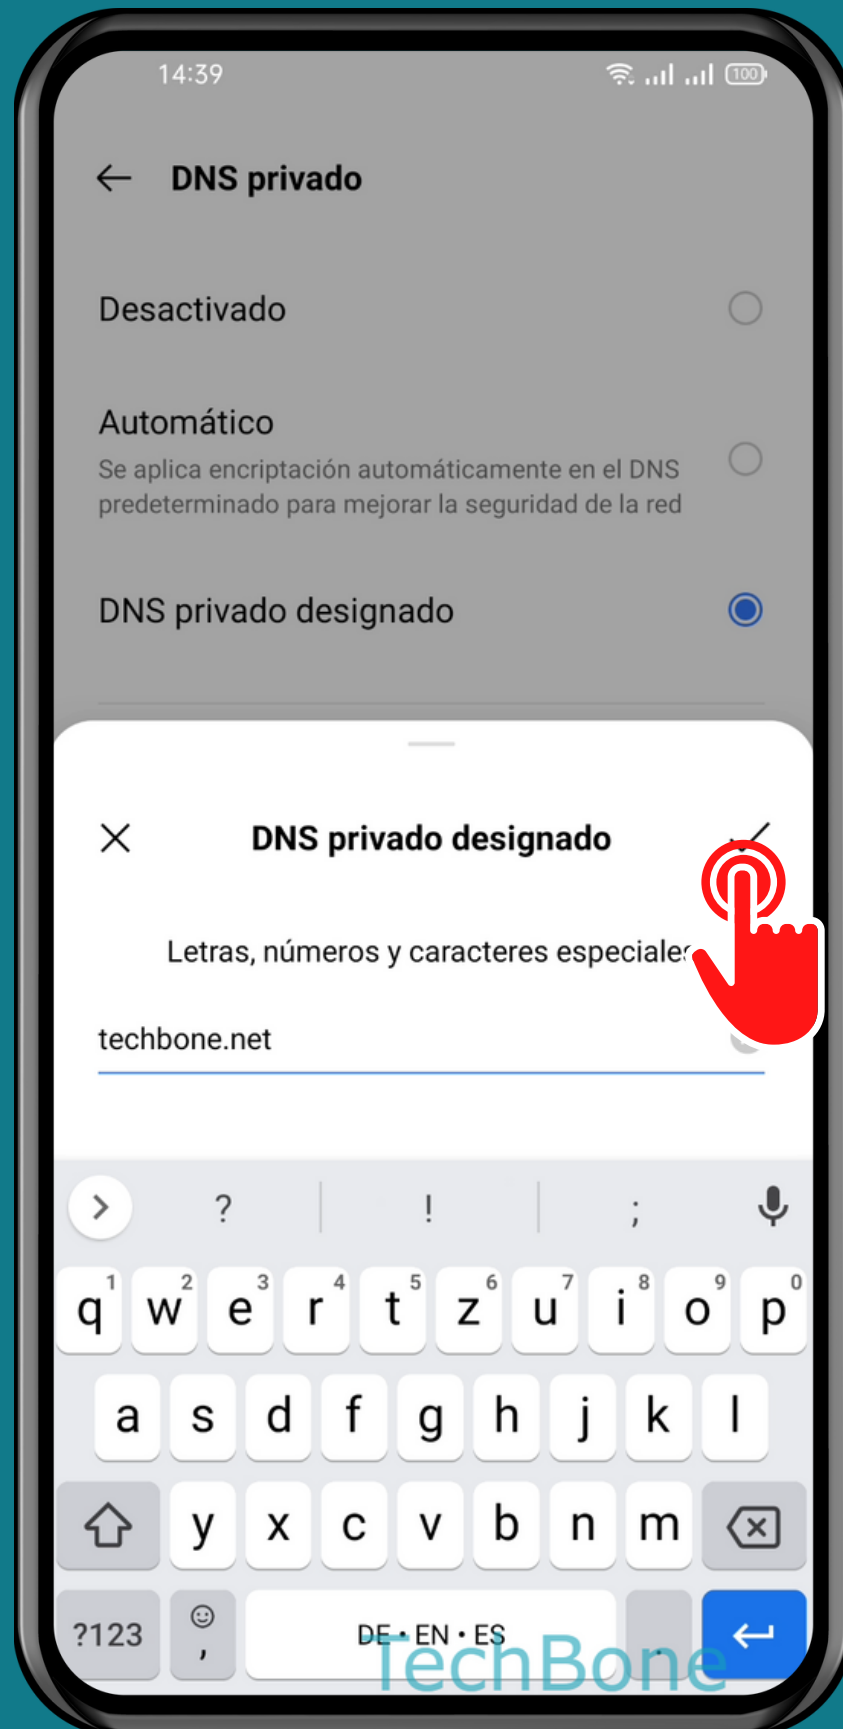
14:39

DNS privado

Desactivado

Automático
Se aplica encriptación automáticamente en el DNS predeterminado para mejorar la seguridad de la red

DNS privado designado

DNS privado designado

Letras, números y caracteres especiales

techbone.net

? ! ;

q1 w2 e3 r4 t5 z6 u7 i8 o9 p0
a s d f g h j k l
y x c v b n m
?123 , DE • EN • ES

TechBone